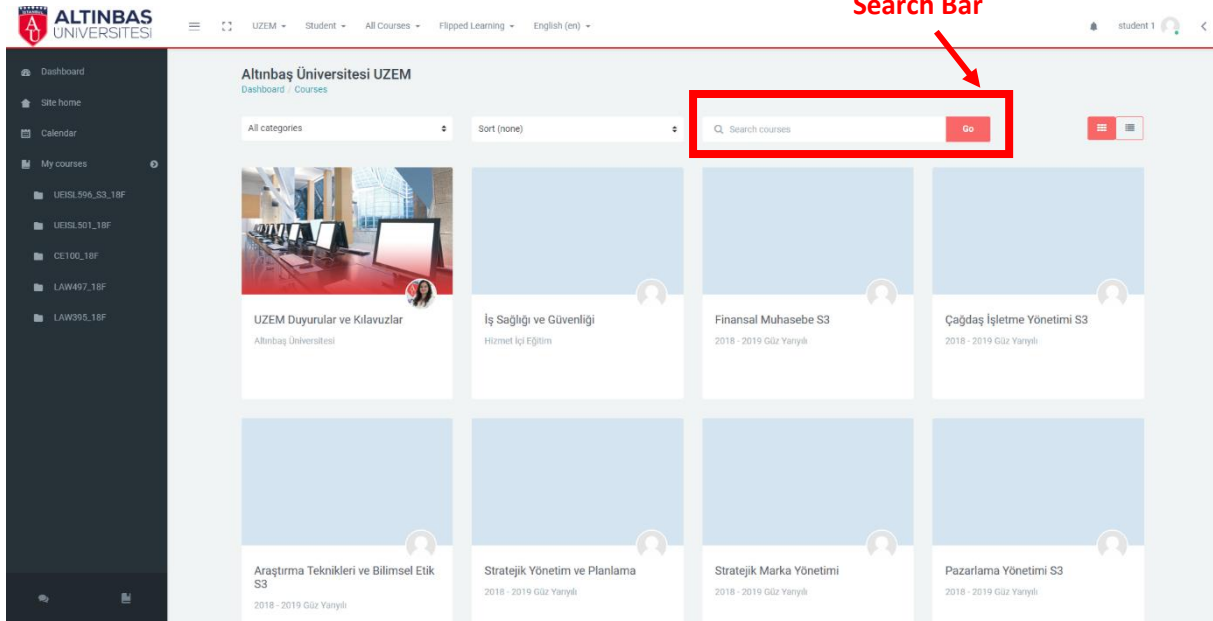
ALTINBAS ÜNIVERSITESI

UZEM Student All Courses Flipped Learning English (en)

Search Bar

student 1

Dashboard
Site home
Calendar
My courses
UEISL596_S3_18F
UEISL501_18F
CE100_18F
LAW497_18F
LAW395_18F

Altınbaş Üniversitesi UZEM
Dashboard / Courses

All categories
Sort (none)
Search courses
Go

UZEM Duyurular ve Kılavuzlar
Altınbaş Üniversitesi

İş Sağlığı ve Güvenliği
Hizmet İçi Eğitim

Finansal Muhasebe S3
2018 - 2019 Güz Yarıyılı

Çağdaş İşletme Yönetimi S3
2018 - 2019 Güz Yarıyılı

Araştırma Teknikleri ve Bilimsel Etik S3
2018 - 2019 Güz Yarıyılı

Stratejik Yönetim ve Planlama
2018 - 2019 Güz Yarıyılı

Stratejik Marka Yönetimi
2018 - 2019 Güz Yarıyılı

Pazarlama Yönetimi S3
2018 - 2019 Güz Yarıyılı